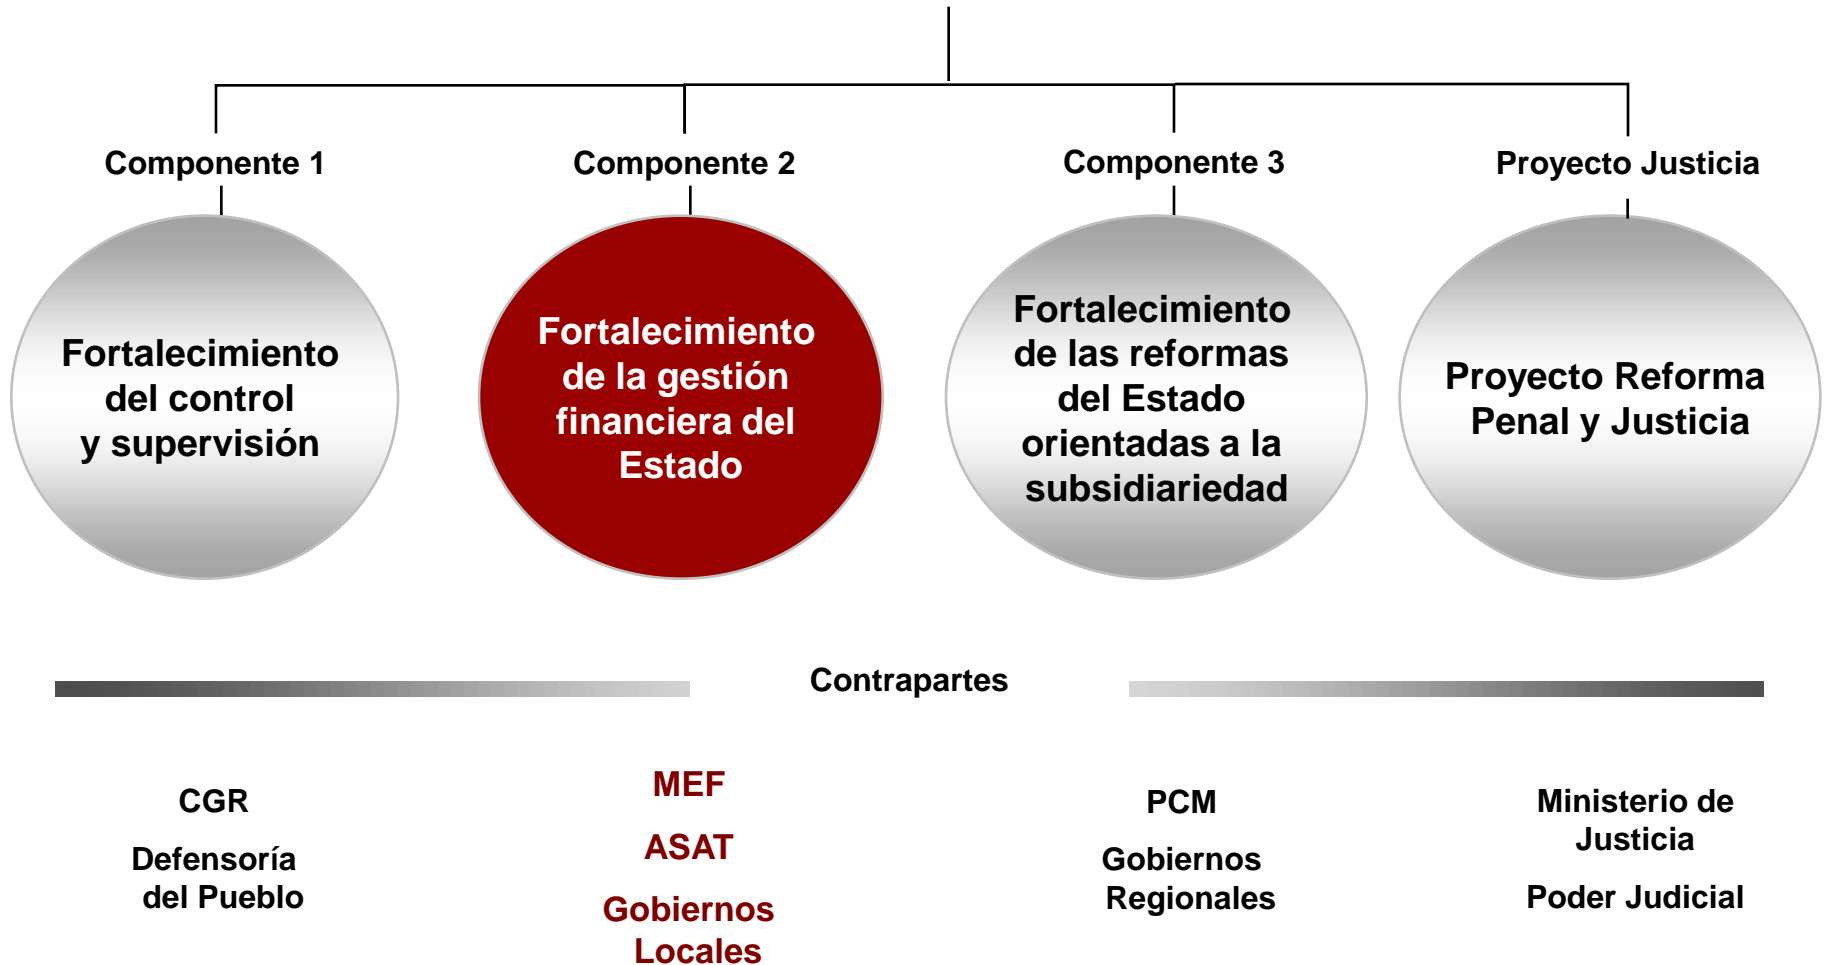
Componente 1

Fortalecimiento del control y supervisión

Componente 2

Fortalecimiento de la gestión financiera del Estado

Componente 3

Fortalecimiento de las reformas del Estado orientadas a la subsidiariedad

Proyecto Justicia

Proyecto Reforma Penal y Justicia

Contrapartes

CGR

Defensoría del Pueblo

MEF

ASAT

Gobiernos Locales

PCM

Gobiernos Regionales

Ministerio de Justicia

Poder Judicial